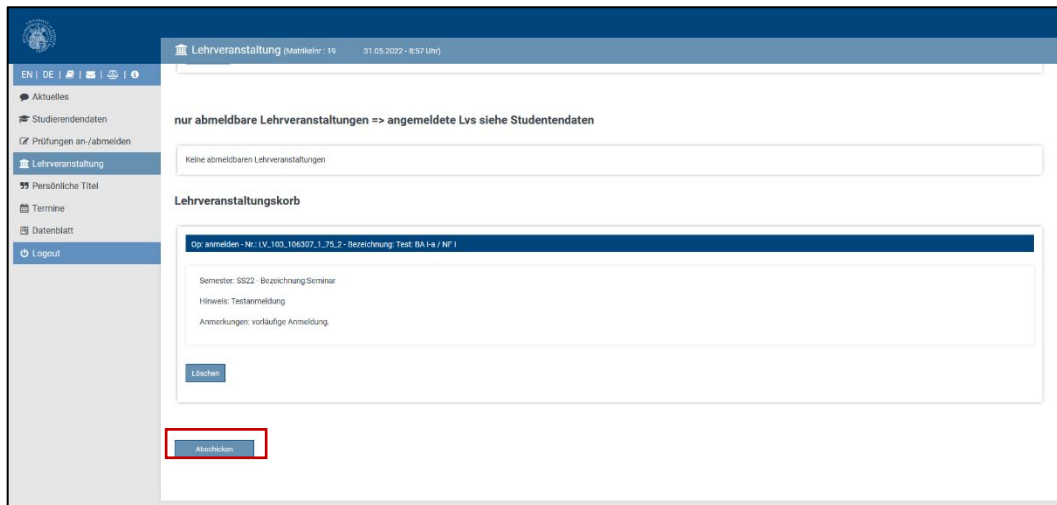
Lehrveranstaltung (Matrikelnr : 19 31.05.2022 - 8:57 Uhr)

EN | DE | | | |
Aktuelles
Studierendendaten
Prüfungen an-/abmelden
Lehrveranstaltung
Persönliche Titel
Termine
Datenblatt
Logout

nur abmeldbare Lehrveranstaltungen => angemeldete Lvs siehe Studentendaten

Keine abmeldbaren Lehrveranstaltungen

Lehrveranstaltungskorb

Op: anmelden - Nr.: LV_103_106307_1_75_2 - Bezeichnung: Test: BA I-a / NF I

Semester: SS22 - Bezeichnung:Seminar

Hinweis: Testanmeldung

Anmerkungen: vorläufige Anmeldung.

Löschen

Abschicken